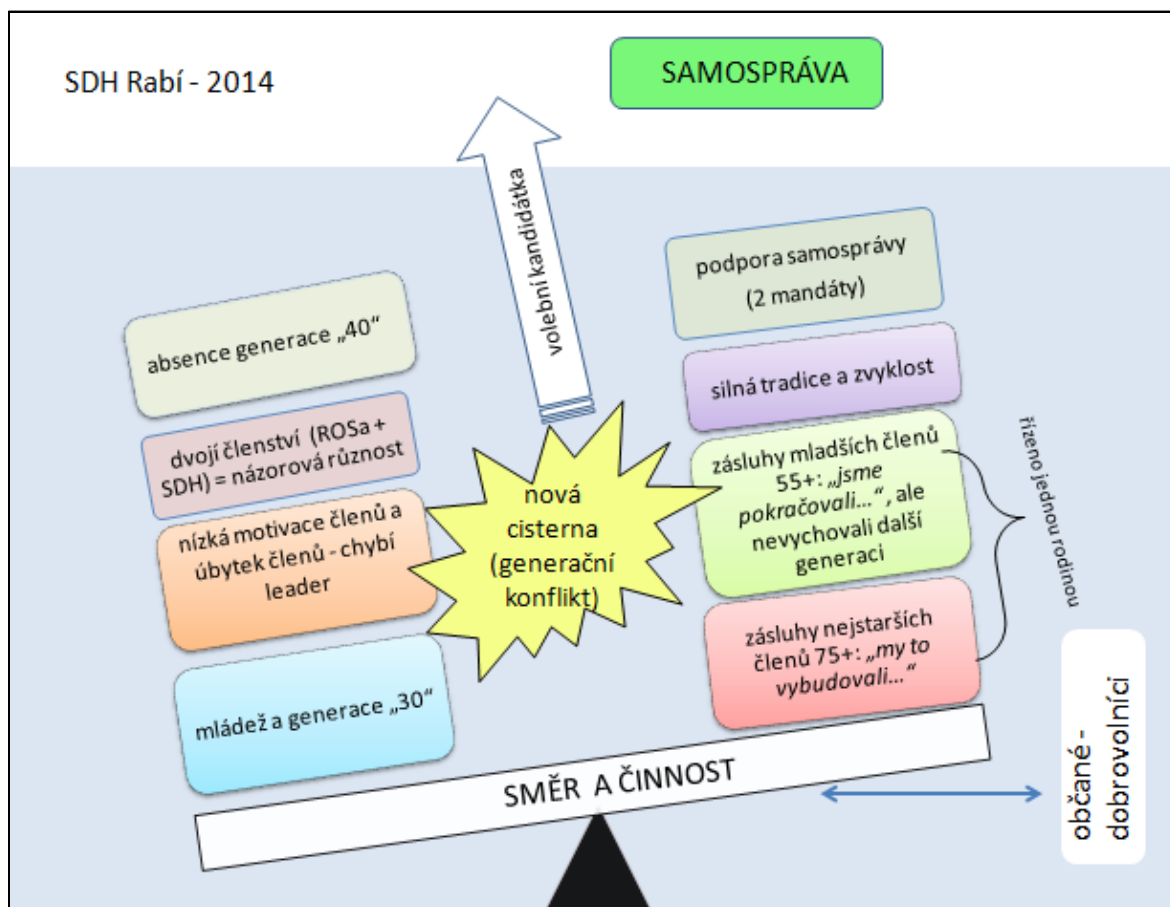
SDH Rabí - 2014

SAMOSPRÁVA

volební kandidátka

absence generace „40“

dvojí členství (ROSa + SDH) = názorová různost

nízká motivace členů a úbytek členů - chybí leader

mládež a generace „30“

nová cisterna (generační konflikt)

podpora samosprávy (2 mandáty)

silná tradice a zvyklost

zásluhy mladších členů 55+: „jsme pokračovali...“, ale nevychovali další generaci

zásluhy nejstarších členů 75+: „my to vybudovali...“

řízeno jednou rodinou

SMĚR A ČINNOST

občané - dobrovolníci